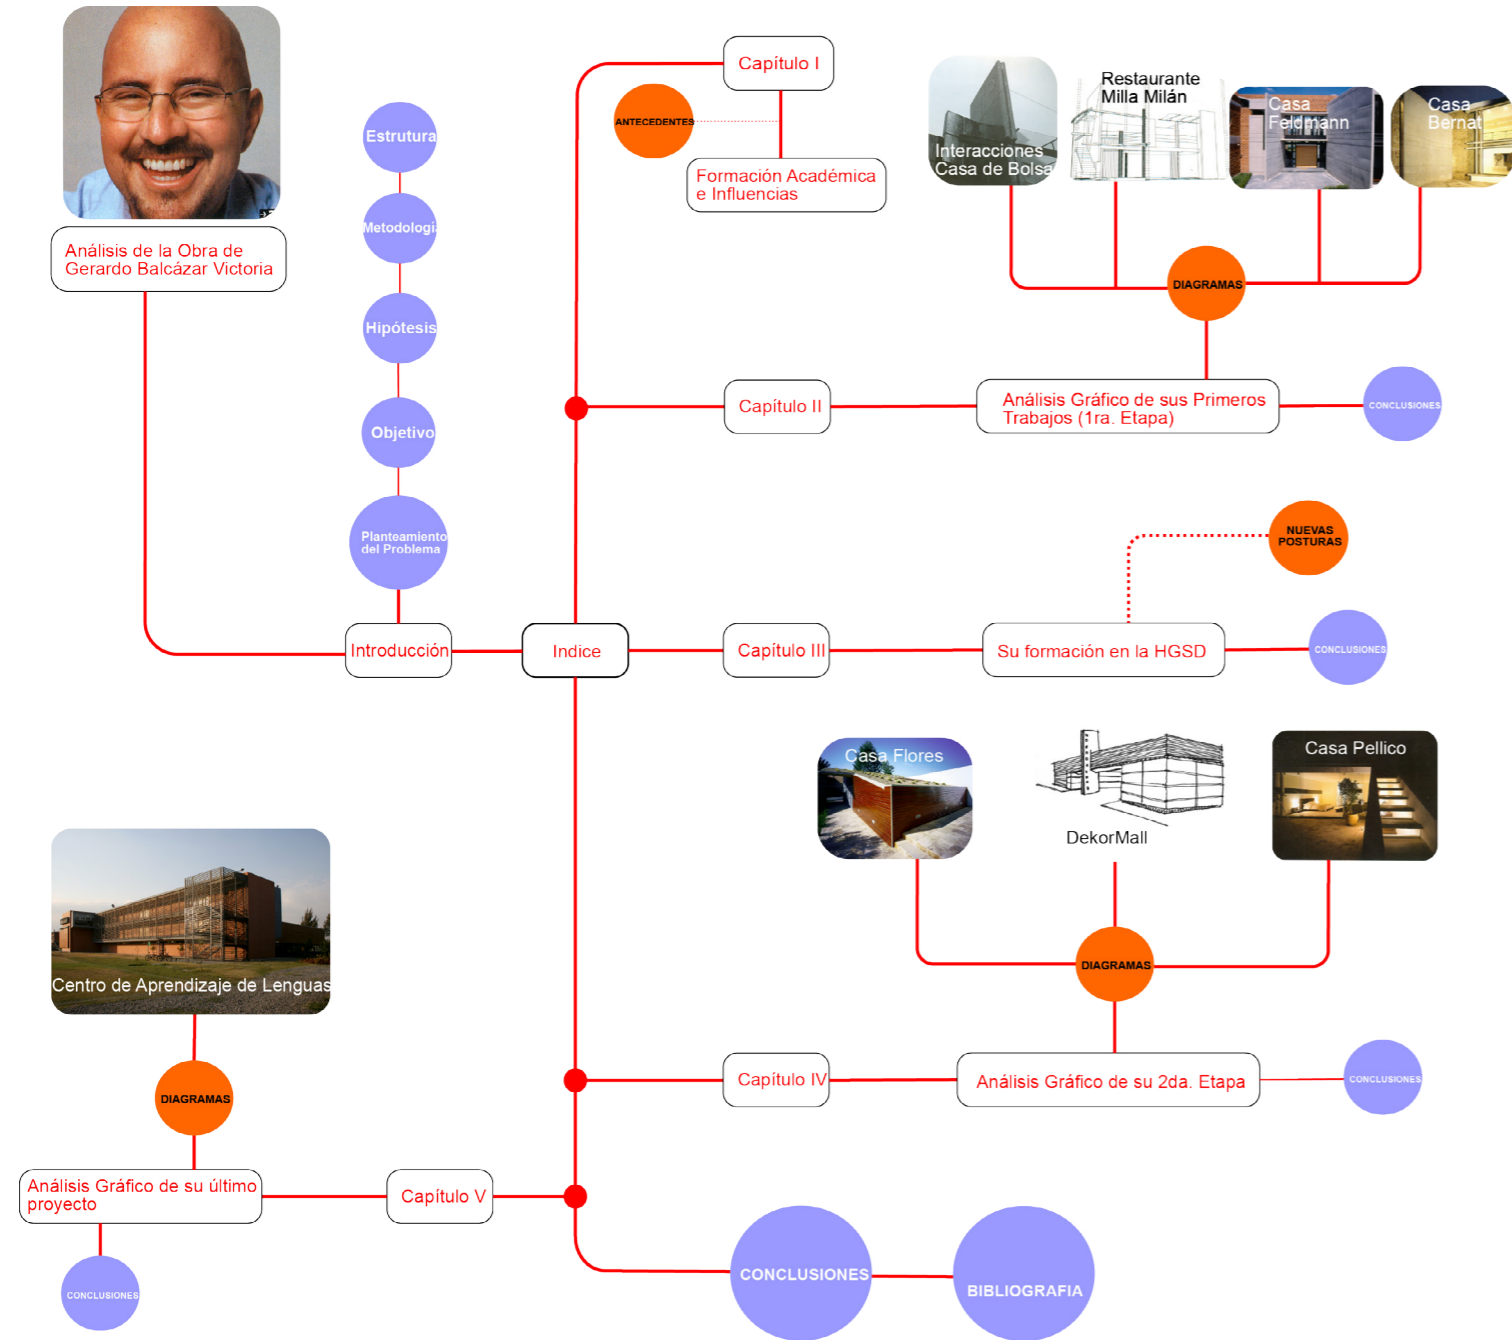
Análisis de la Obra de Gerardo Balcázar Victoria

Estrutura

Metodologi

Hipótesis

Objetivo

Planteamiento del Problema

Introducción

Indice

Capítulo I

ANTECEDENTES

Formación Académica e Influencias

Interacciones Casa de Bolsa

Restaurante Milla Milán

Casa Feldmann

Casa Bernat

DIAGRAMAS

Capítulo II

Análisis Gráfico de sus Primeros Trabajos (1ra. Etapa)

CONCLUSIONES

NUEVAS POSTURAS

Capitulo III

Su formación en la HGSD

CONCLUSIONES

Casa Flores

DekorMall

Casa Pellico

DIAGRAMAS

Capítulo IV

Análisis Gráfico de su 2da. Etapa

CONCLUSIONES

Centro de Aprendizaje de Lenguas

DIAGRAMAS

Análisis Gráfico de su último proyecto

Capítulo V

CONCLUSIONES

CONCLUSIONES

BIBLIOGRAFIA